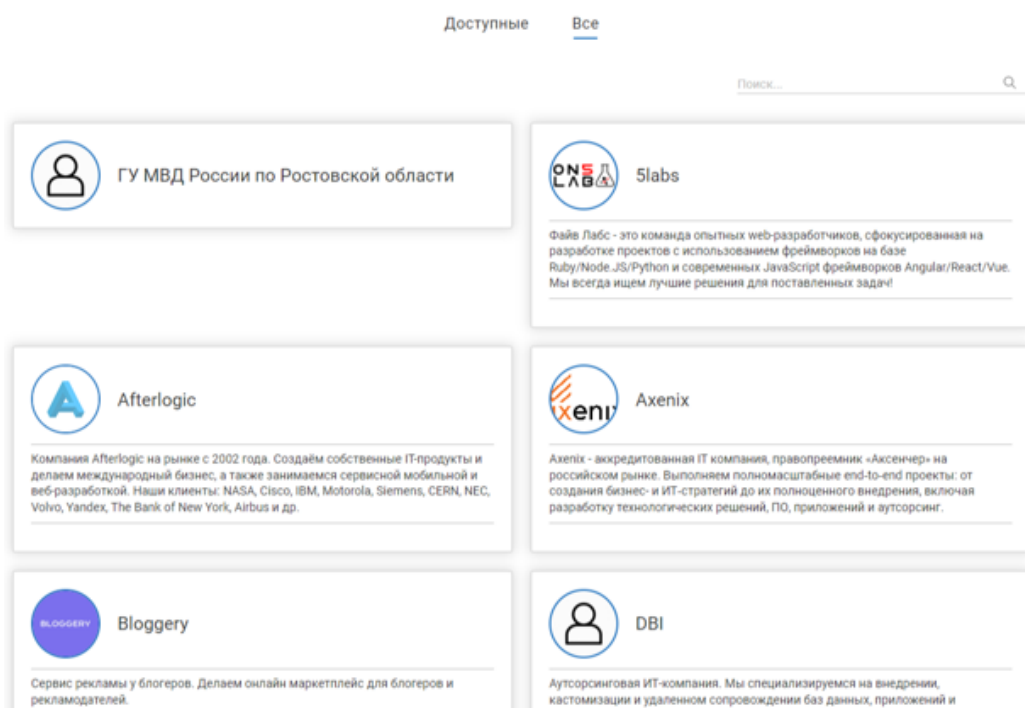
Доступные Все

Поиск...

ГУ МВД России по Ростовской области

ONS LAB

5labs

Файв Лабс - это команда опытных web-разработчиков, сфокусированная на разработке проектов с использованием фреймворков на базе Ruby/Node.JS/Python и современных JavaScript фреймворков Angular/React/Vue. Мы всегда ищем лучшие решения для поставленных задач!

Afterlogic

Компания Afterlogic на рынке с 2002 года. Создаём собственные IT-продукты и делаем международный бизнес, а также занимаемся сервисной мобильной и веб-разработкой. Наши клиенты: NASA, Cisco, IBM, Motorola, Siemens, CERN, NEC, Volvo, Yandex, The Bank of New York, Airbus и др.

xeni

Axenix

Axenix - аккредитованная IT компания, правопреемник «Аксенчер» на российском рынке. Выполняем полномасштабные end-to-end проекты: от создания бизнес- и ИТ-стратегий до их полноценного внедрения, включая разработку технологических решений, ПО, приложений и аутсорсинг.

BLOGGERY

Bloggery

Сервис рекламы у блогеров. Делаем онлайн маркетплейс для блогеров и рекламодателей.

DBI

Аутсорсинговая ИТ-компания. Мы специализируемся на внедрении, кастомизации и удаленном сопровождении баз данных, приложений и